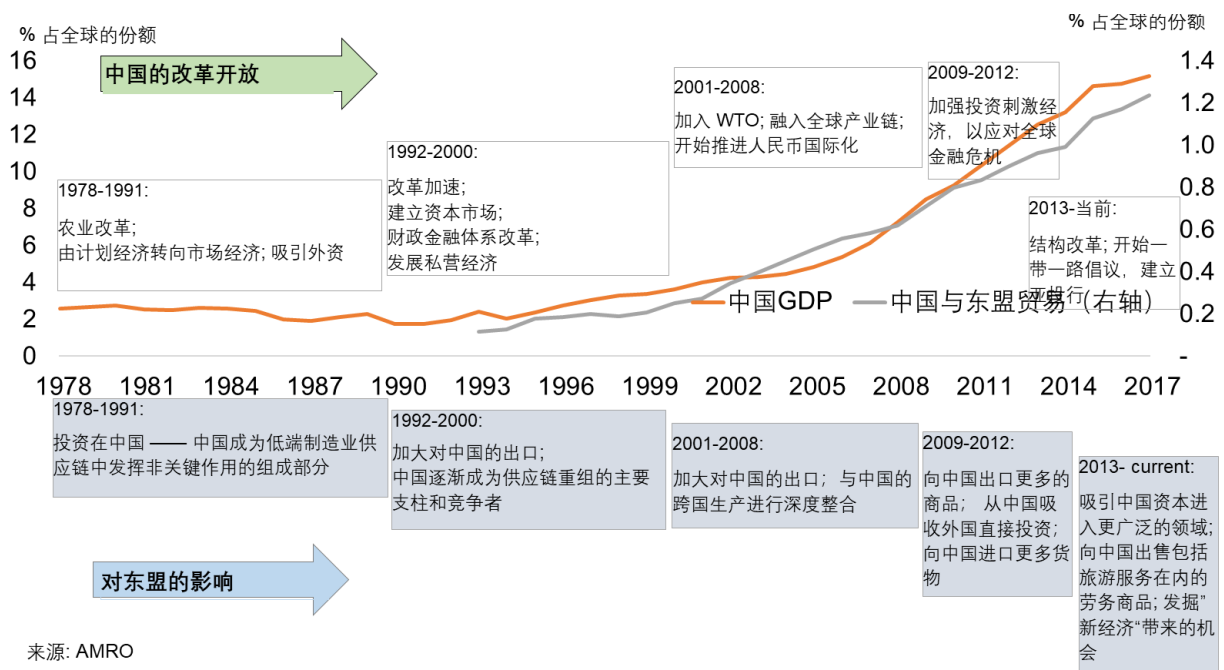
% 占全球的份额

% 占全球的份额

16
14
12
10
8
6
4
2
0

1.4
1.2
1.0
0.8
0.6
0.4
0.2
-

中国的改革开放

1978-1991:
农业改革;
由计划经济转向市场经济; 吸引外资

1992-2000:
改革加速;
建立资本市场;
财政金融体系改革;
发展私营经济

2001-2008:
加入 WTO; 融入全球产业链;
开始推进人民币国际化

2009-2012:
加强投资刺激经济，以应对全球金融危机

2013-当前:
结构改革; 开始一带一路倡议，建立亚投行

中国GDP　中国与东盟贸易 (右轴)

1978 1981 1984 1987 1990 1993 1996 1999 2002 2005 2008 2011 2014 2017

1978-1991:
投资在中国 —— 中国成为低端制造业供应链中发挥非关键作用的组成部分

1992-2000:
加大对中国的出口;
中国逐渐成为供应链重组的主要支柱和竞争者

2001-2008:
加大对中国的出口；与中国的跨国生产进行深度整合

2009-2012:
向中国出口更多的商品；从中国吸收外国直接投资；向中国进口更多货物

2013- current:
吸引中国资本进入更广泛的领域；向中国出售包括旅游服务在内的劳务商品; 发掘”新经济“带来的机会

对东盟的影响

来源: AMRO